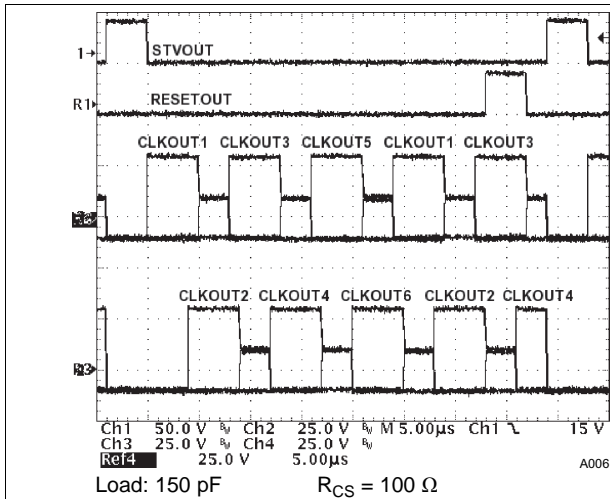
1→
STVOUT
R1→
RESETOUT
CLKOUT1 CLKOUT3 CLKOUT5 CLKOUT1 CLKOUT3
R3
CLKOUT2 CLKOUT4 CLKOUT6 CLKOUT2 CLKOUT4
R3
Ch1 50.0 V $B_W$ Ch2 25.0 V $B_W$ M 5.00µs Ch1 ↘ 15 V
Ch3 25.0 V $B_W$ Ch4 25.0 V $B_W$
Ref4 25.0 V 5.00µs
A006
Load: 150 pF $R_{CS} = 100\ \Omega$